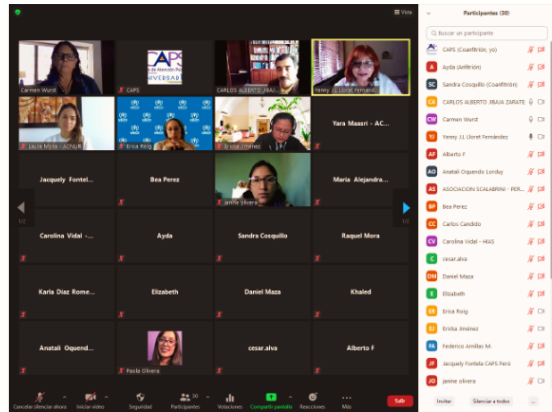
Vista

Carmen Wurst
CAPS
CARLOS ALBERTO FRAI...
Yenny LI Lloret Fernández
Lucia Mora - ACNUR
Erica Roig
Erika Jimenez
Yara Maasri - AC...
Jacquely Fontel...
Bea Perez
Janne olivera
Maria Alejandra...
Carolina Vidal -...
Ayda
Sandra Cosquillo
Raquel Mora
Karla Diaz Rome...
Elizabeth
Daniel Maza
Khaled
Anatali Oquend...
Paola Olivera
cesar.alva
Alberto F

1/2
1/2

Cancelar silenciar ahora
Iniciar video
Seguridad
Participantes 30
Votaciones
Compartir pantalla
Reacciones
Más
Salir

Participantes (30)

Buscar un participante

CAPS (Coanfitrión, yo)
Ayda (Anfitrión)
Sandra Cosquillo (Coanfitrión)
CARLOS ALBERTO FRAJA ZARATE
Carmen Wurst
Yenny LI Lloret Fernández
Alberto F
Anatali Oquendo Londoy
ASOCIACION SCALABRINI - PER...
Bea Perez
Carlos Candido
Carolina Vidal - HIAS
cesar.alva
Daniel Maza
Elizabeth
Erica Roig
Erika Jiménez
Federico Jemillas M.
Jacquely Fontela CAPS Perú
janne olivera

Invitar
Silenciar a todos
...